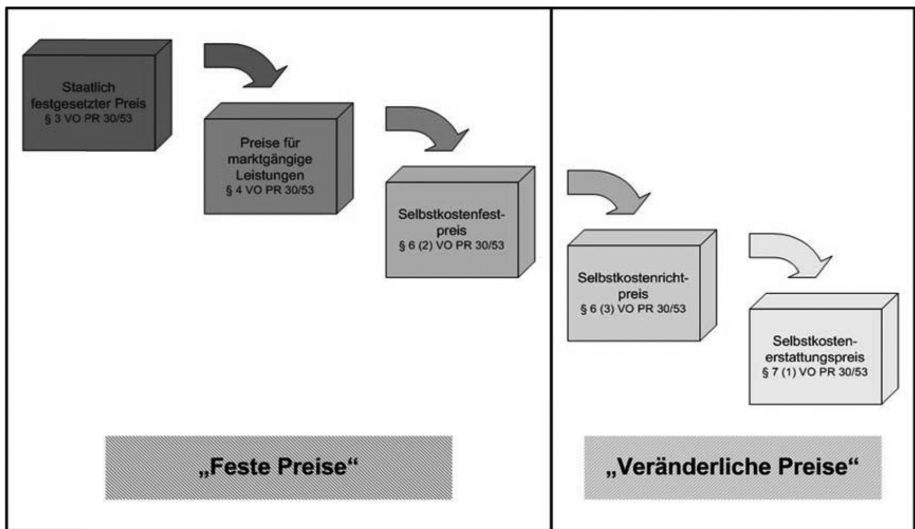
Staatlich festgesetzter Preis
§ 3 VO PR 30/53

Preise für marktgängige Leistungen
§ 4 VO PR 30/53

Selbstkostenfestpreis
§ 6 (2) VO PR 30/53

Selbstkostenrichtpreis
§ 6 (3) VO PR 30/53

Selbstkostenerstattungspreis
§ 7 (1) VO PR 30/53

„Feste Preise“

„Veränderliche Preise“